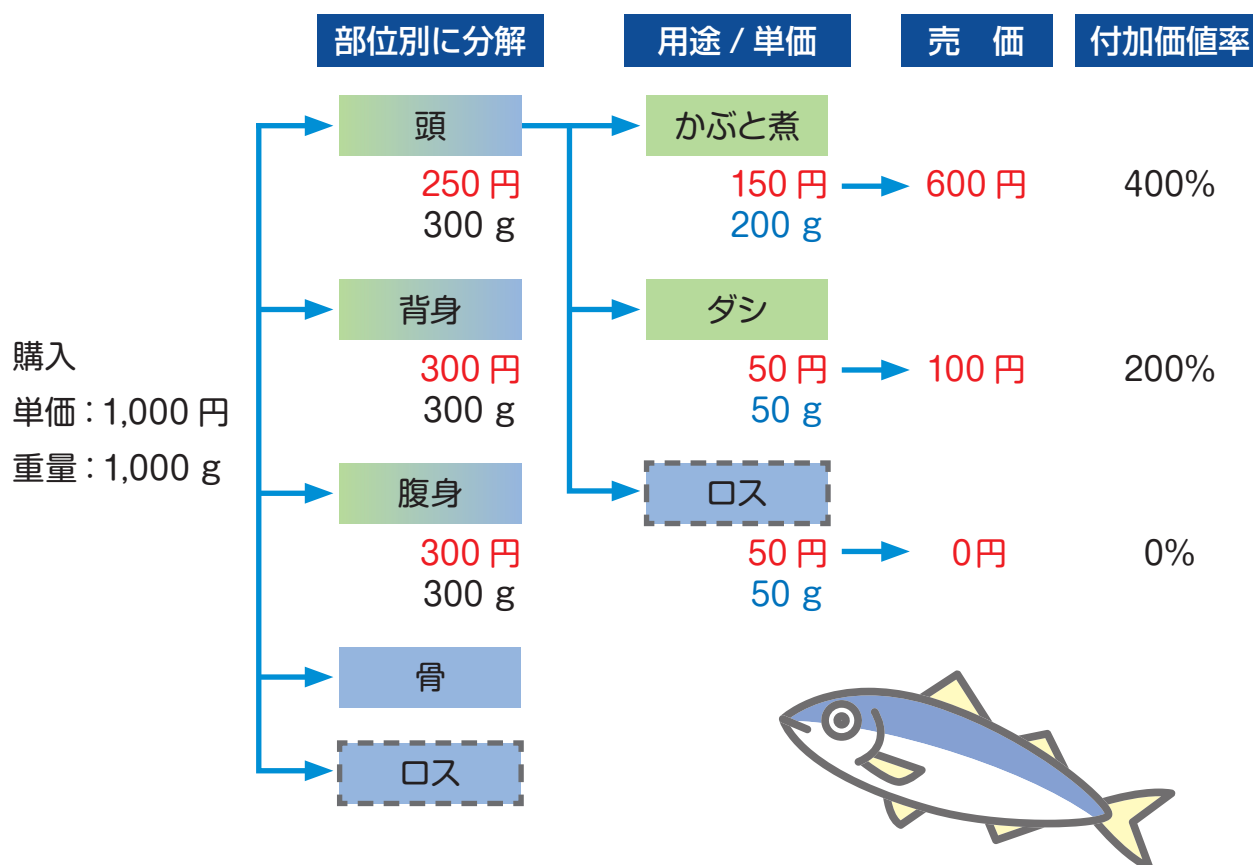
部位別に分解　用途 / 単価　売　価　付加価値率

購入
単価：1,000 円
重量：1,000 g

頭
250 円
300 g

かぶと煮
150 円
200 g
600 円
400%

ダシ
50 円
50 g
100 円
200%

ロス
50 円
50 g
0円
0%

背身
300 円
300 g

腹身
300 円
300 g

骨

ロス